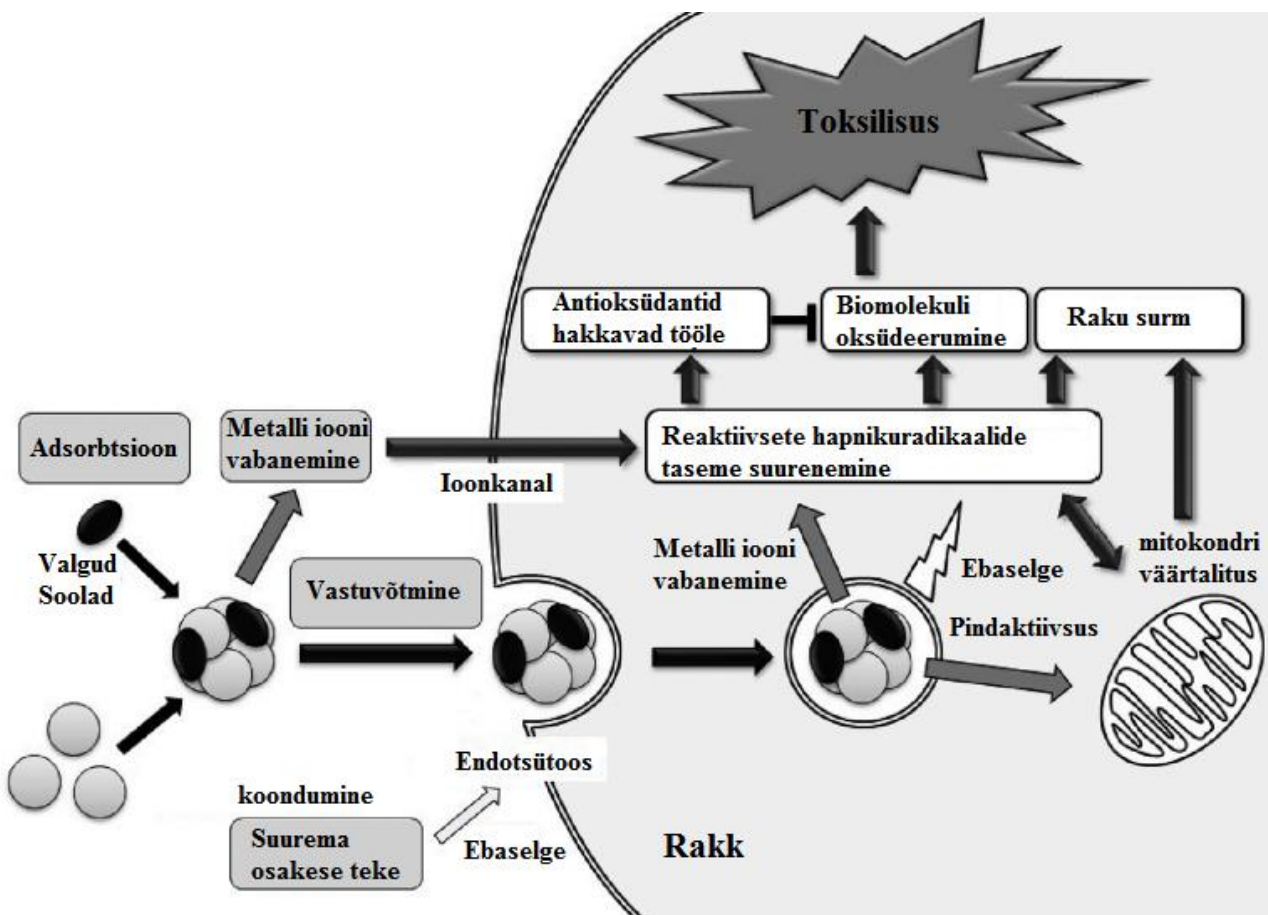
Toksilisus

Antioksüdantid hakkavad tööle

Biomolekuli oksüdeerumine

Raku surm

Adsorbtsioon

Metalli iooni vabanemine

Reaktiivsete hapnikuradikaalide taseme suurenemine

Ioonkanal

Valgud
Soolad

Vastuvõtmine

Metalli iooni vabanemine

Ebaselge

mitokondri väärtalitus

Pindaktiivsus

Endotsütoos

koondumine

Suurema osakese teke

Ebaselge

Rakk